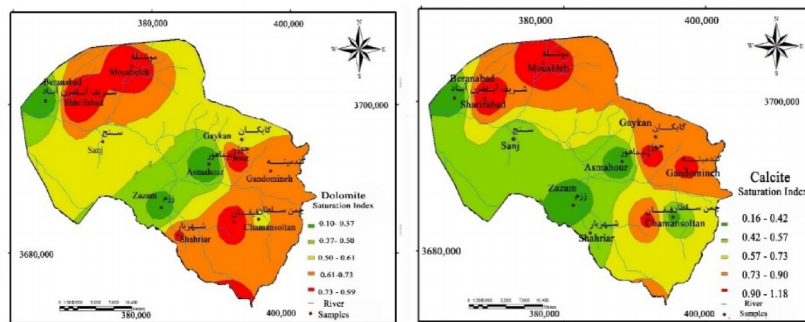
380,000
400,000
N
W E
S
3700,000
موشله
Moushleh
شریف آباد
Beranabad
Sharifabad
سنج
Sanj
گایکان
Gaykan
Gaykan
جوز
Joz
اسماهور
Asmahour
گندمینه
Gandominch
زرم
Zazam
چمن سلطان
Chamansoltan
شهریار
Shahriar
Dolomite
Saturation Index
0.10- 0.37
0.37- 0.50
0.50 - 0.61
0.61-0.73
0.73 - 0.99
River
Samples
3680,000
380,000
400,000

380,000
400,000
N
W E
S
3700,000
موشله
Moushleh
بیرنا باد شریف آباد
Beranabad
Sharifabad
سنج
Sanj
گایکان
Gaykan
جوز
اسماهور
Asmahour
گندمینه
Gandominch
زرم
Zazam
چمن سلطان
Chamansoltan
شهریار
Shahriar
Calcite
Saturation Index
0.16 - 0.42
0.42 - 0.57
0.57 - 0.73
0.73 - 0.90
0.90 - 1.18
River
Samples
3680,000
380,000
400,000